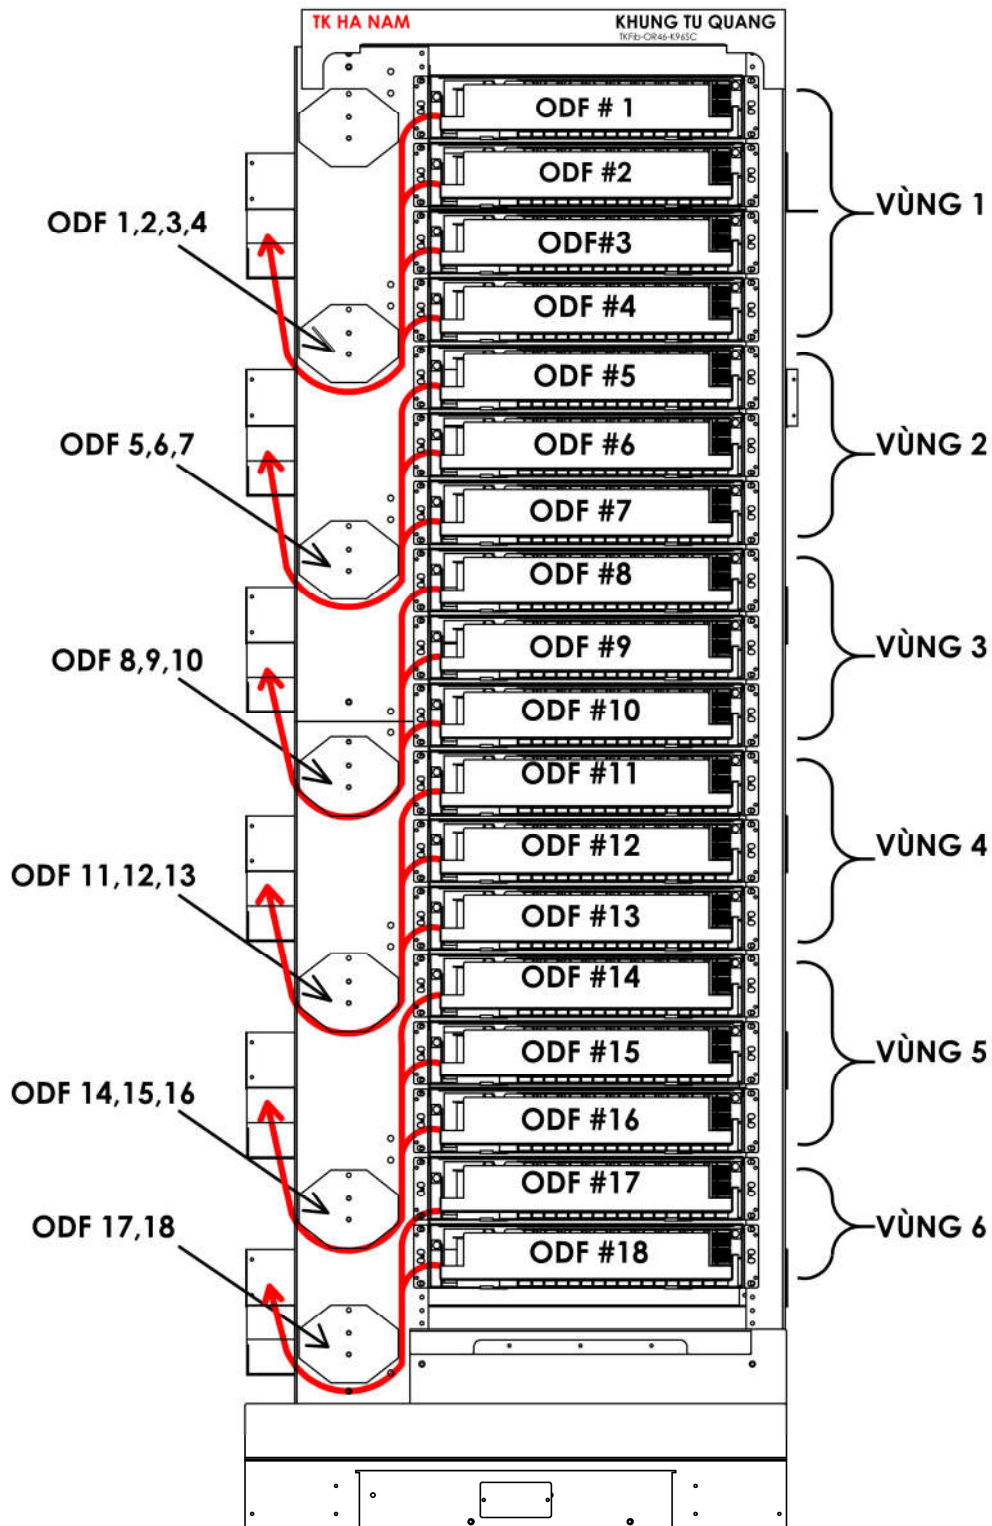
TK HA NAM

KHUNG TU QUANG

TKFib-OR46-K96SC

ODF # 1

ODF #2

ODF#3

ODF #4

ODF #5

ODF #6

ODF #7

ODF #8

ODF #9

ODF #10

ODF #11

ODF #12

ODF #13

ODF #14

ODF #15

ODF #16

ODF #17

ODF #18

VÙNG 1

VÙNG 2

VÙNG 3

VÙNG 4

VÙNG 5

VÙNG 6

ODF 1,2,3,4

ODF 5,6,7

ODF 8,9,10

ODF 11,12,13

ODF 14,15,16

ODF 17,18